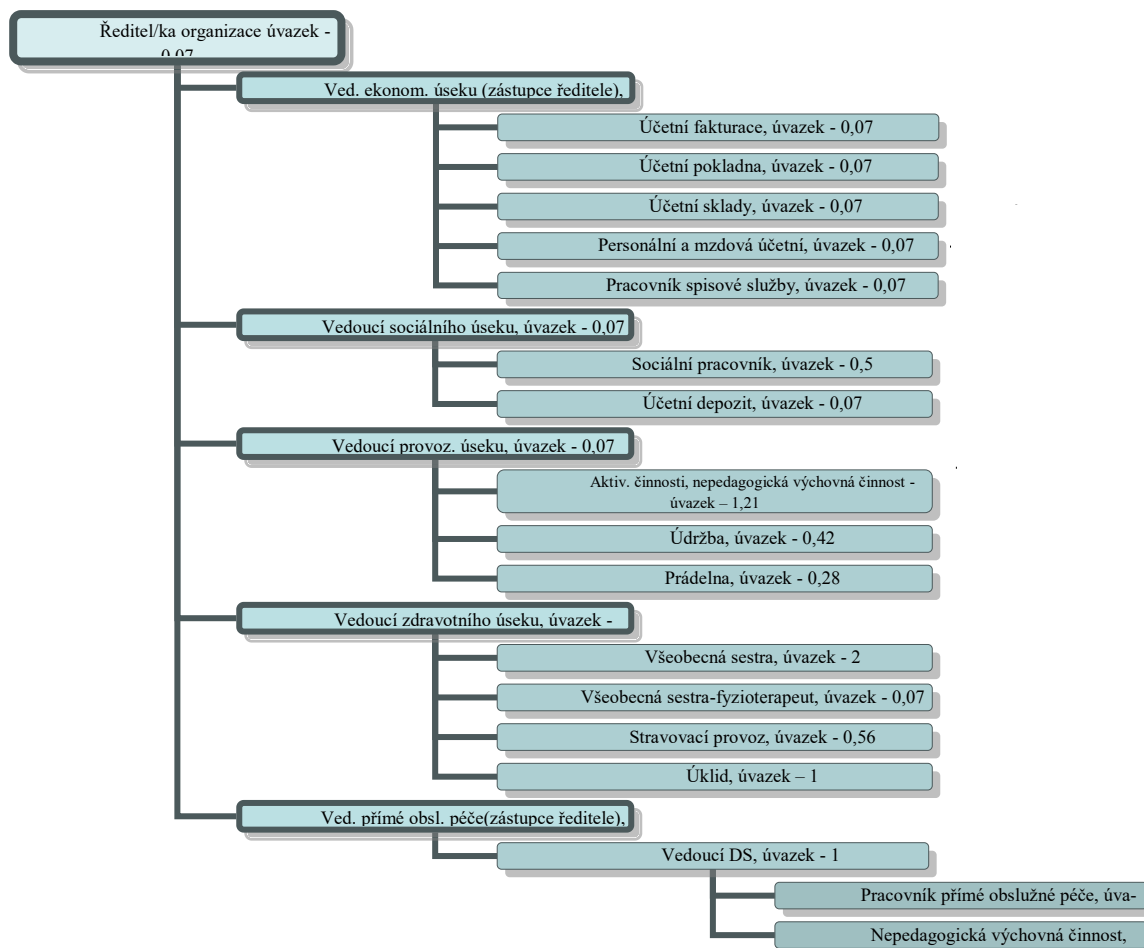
Ředitel/ka organizace úvazek - 0,07

Ved. ekonom. úseku (zástupce ředitele),

Účetní fakturace, úvazek - 0,07

Účetní pokladna, úvazek - 0,07

Účetní sklady, úvazek - 0,07

Personální a mzdová účetní, úvazek - 0,07

Pracovník spisové služby, úvazek - 0,07

Vedoucí sociálního úseku, úvazek - 0,07

Sociální pracovník, úvazek - 0,5

Účetní depozit, úvazek - 0,07

Vedoucí provoz. úseku, úvazek - 0,07

Aktiv. činnosti, nepedagogická výchovná činnost - úvazek – 1,21

Údržba, úvazek - 0,42

Prádelna, úvazek - 0,28

Vedoucí zdravotního úseku, úvazek -

Všeobecná sestra, úvazek - 2

Všeobecná sestra-fyzioterapeut, úvazek - 0,07

Stravovací provoz, úvazek - 0,56

Úklid, úvazek – 1

Ved. přímé obsl. péče(zástupce ředitele),

Vedoucí DS, úvazek - 1

Pracovník přímé obslužné péče, úva-

Nepedagogická výchovná činnost,